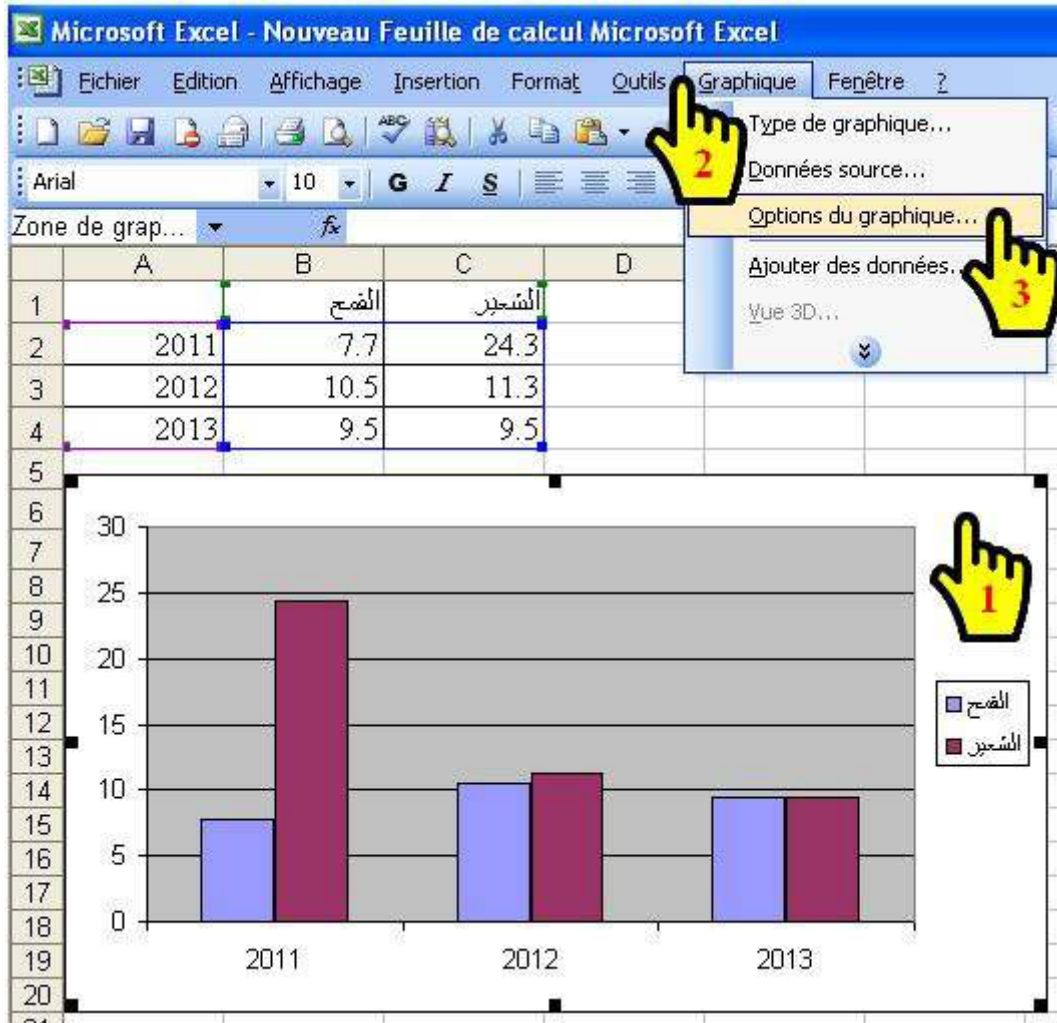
Microsoft Excel - Nouveau Feuille de calcul Microsoft Excel

Fichier Edition Affichage Insertion Format Outils Graphique Fenêtre ?

Type de graphique...
Données source...
Options du graphique...
Ajouter des données...
Vue 3D...

Arial 10 G I S

Zone de grap... $f_x$

| | A | B | C | D |
|---|---|---|---|---|
| 1 | | القمح | الشعير | |
| 2 | 2011 | 7.7 | 24.3 | |
| 3 | 2012 | 10.5 | 11.3 | |
| 4 | 2013 | 9.5 | 9.5 | |

2 3 1

30
25
20
15
10
5
0

2011 2012 2013

القمح
الشعير